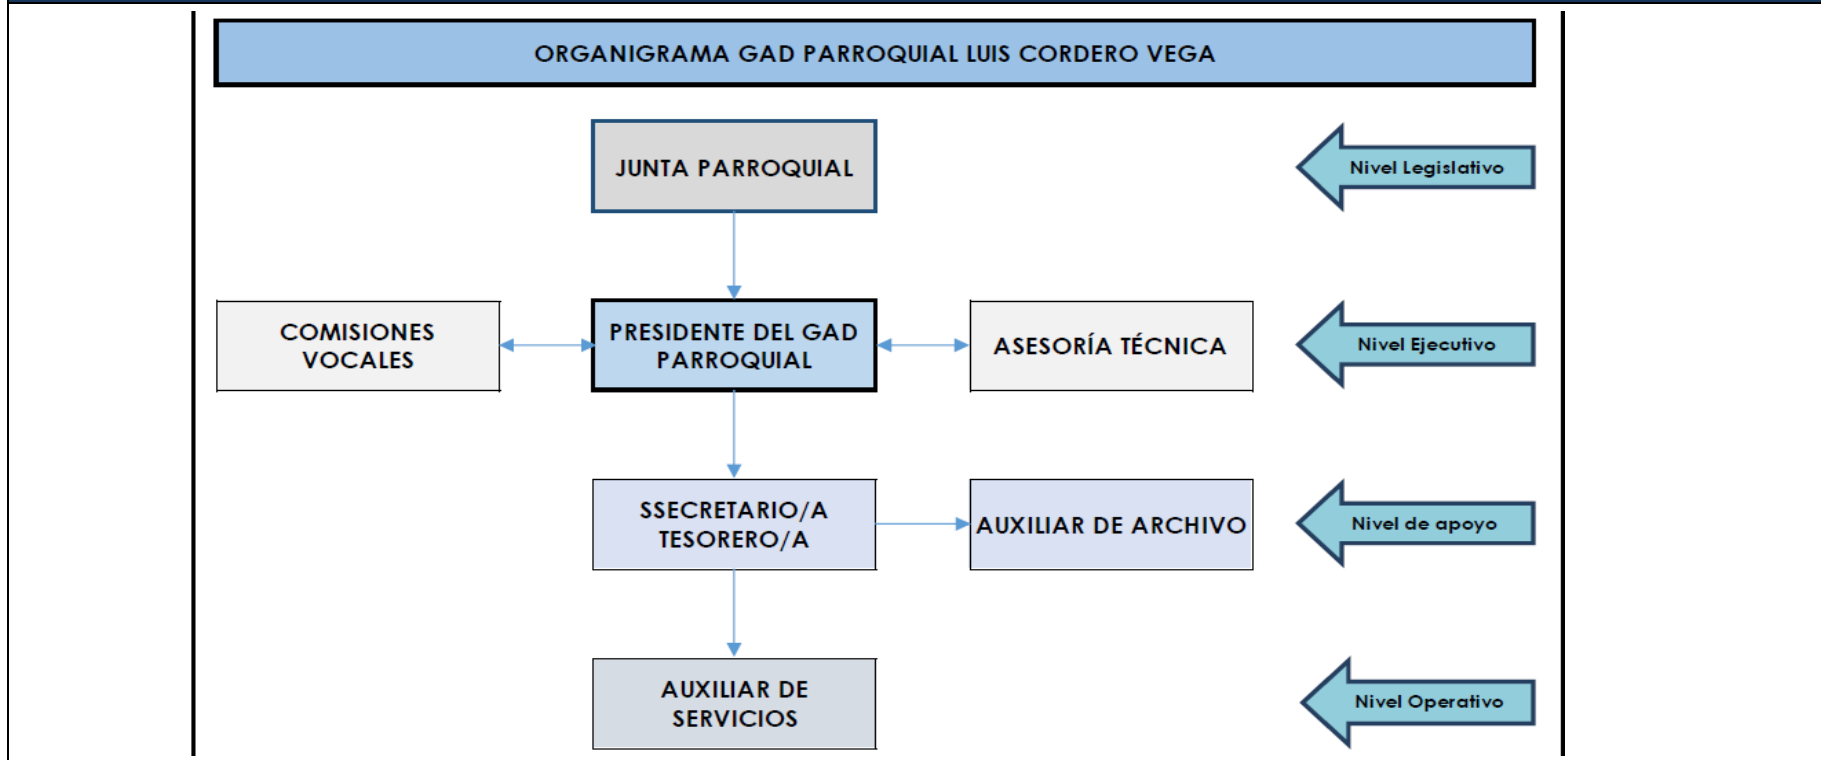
ORGANIGRAMA GAD PARROQUIAL LUIS CORDERO VEGA

JUNTA PARROQUIAL

Nivel Legislativo

COMISIONES VOCALES

PRESIDENTE DEL GAD PARROQUIAL

ASESORÍA TÉCNICA

Nivel Ejecutivo

SSECRETARIO/A TESORERO/A

AUXILIAR DE ARCHIVO

Nivel de apoyo

AUXILIAR DE SERVICIOS

Nivel Operativo